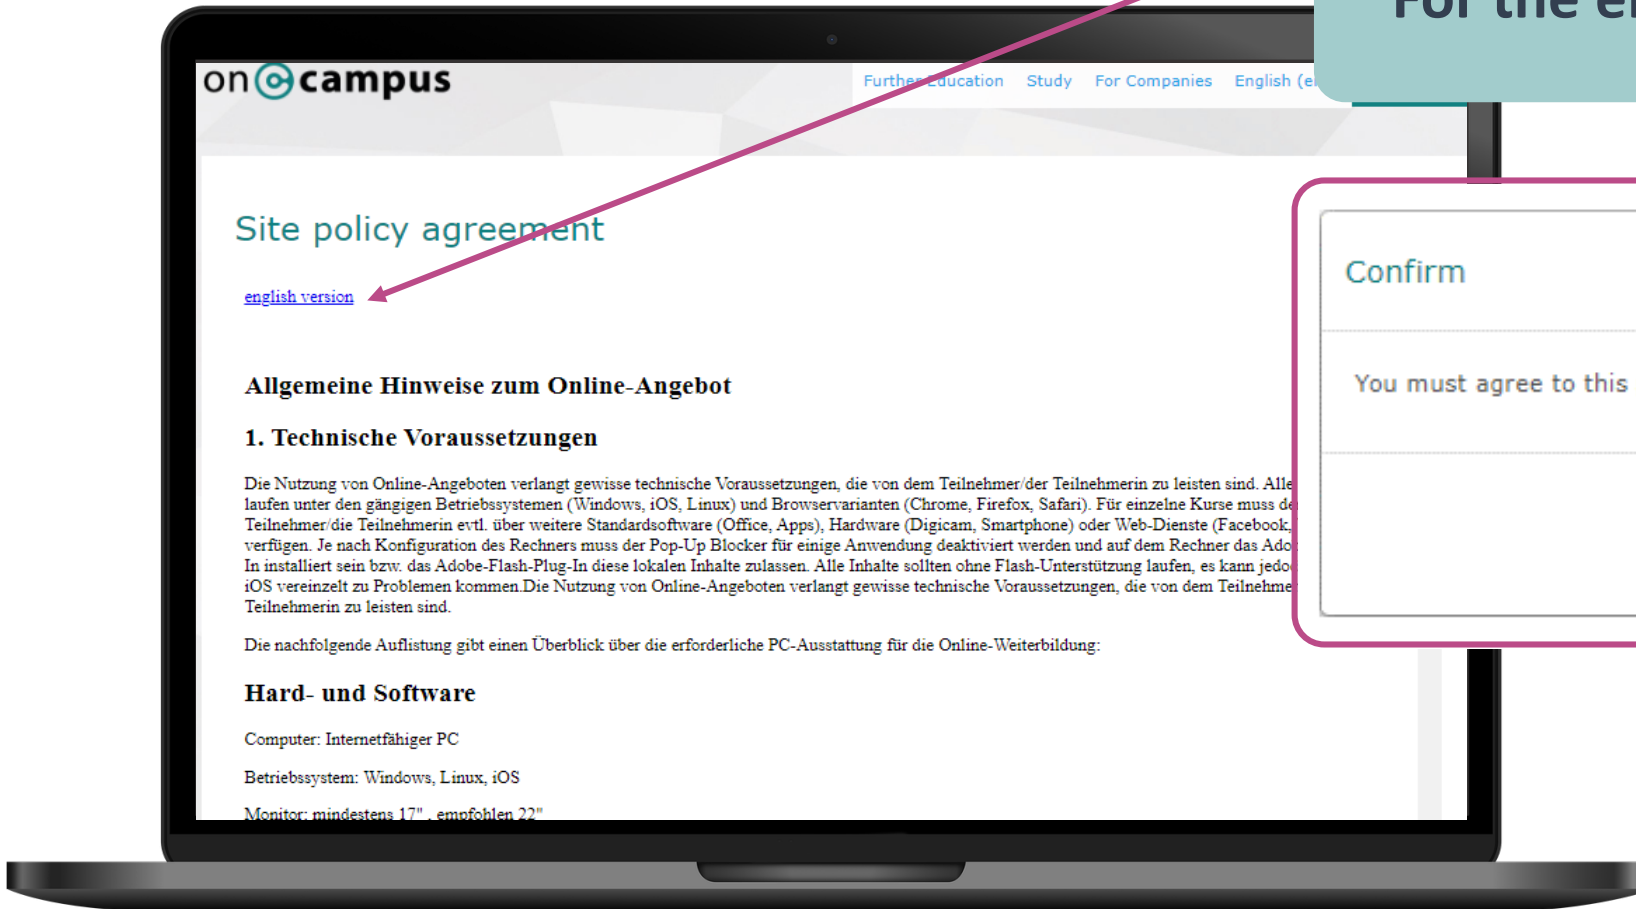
For the e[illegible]

on campus

Further Education Study For Companies English (e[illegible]

Site policy agreement

english version

Allgemeine Hinweise zum Online-Angebot

1. Technische Voraussetzungen

Die Nutzung von Online-Angeboten verlangt gewisse technische Voraussetzungen, die von dem Teilnehmer/der Teilnehmerin zu leisten sind. Alle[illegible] laufen unter den gängigen Betriebssystemen (Windows, iOS, Linux) und Browservarianten (Chrome, Firefox, Safari). Für einzelne Kurse muss de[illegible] Teilnehmer/die Teilnehmerin evtl. über weitere Standardsoftware (Office, Apps), Hardware (Digicam, Smartphone) oder Web-Dienste (Facebook,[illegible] verfügen. Je nach Konfiguration des Rechners muss der Pop-Up Blocker für einige Anwendung deaktiviert werden und auf dem Rechner das Ado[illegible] In installiert sein bzw. das Adobe-Flash-Plug-In diese lokalen Inhalte zulassen. Alle Inhalte sollten ohne Flash-Unterstützung laufen, es kann jedo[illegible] iOS vereinzelt zu Problemen kommen.Die Nutzung von Online-Angeboten verlangt gewisse technische Voraussetzungen, die von dem Teilnehme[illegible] Teilnehmerin zu leisten sind.

Die nachfolgende Auflistung gibt einen Überblick über die erforderliche PC-Ausstattung für die Online-Weiterbildung:

Hard- und Software

Computer: Internetfähiger PC

Betriebssystem: Windows, Linux, iOS

Monitor: mindestens 17" , empfohlen 22"

Confirm

You must agree to this